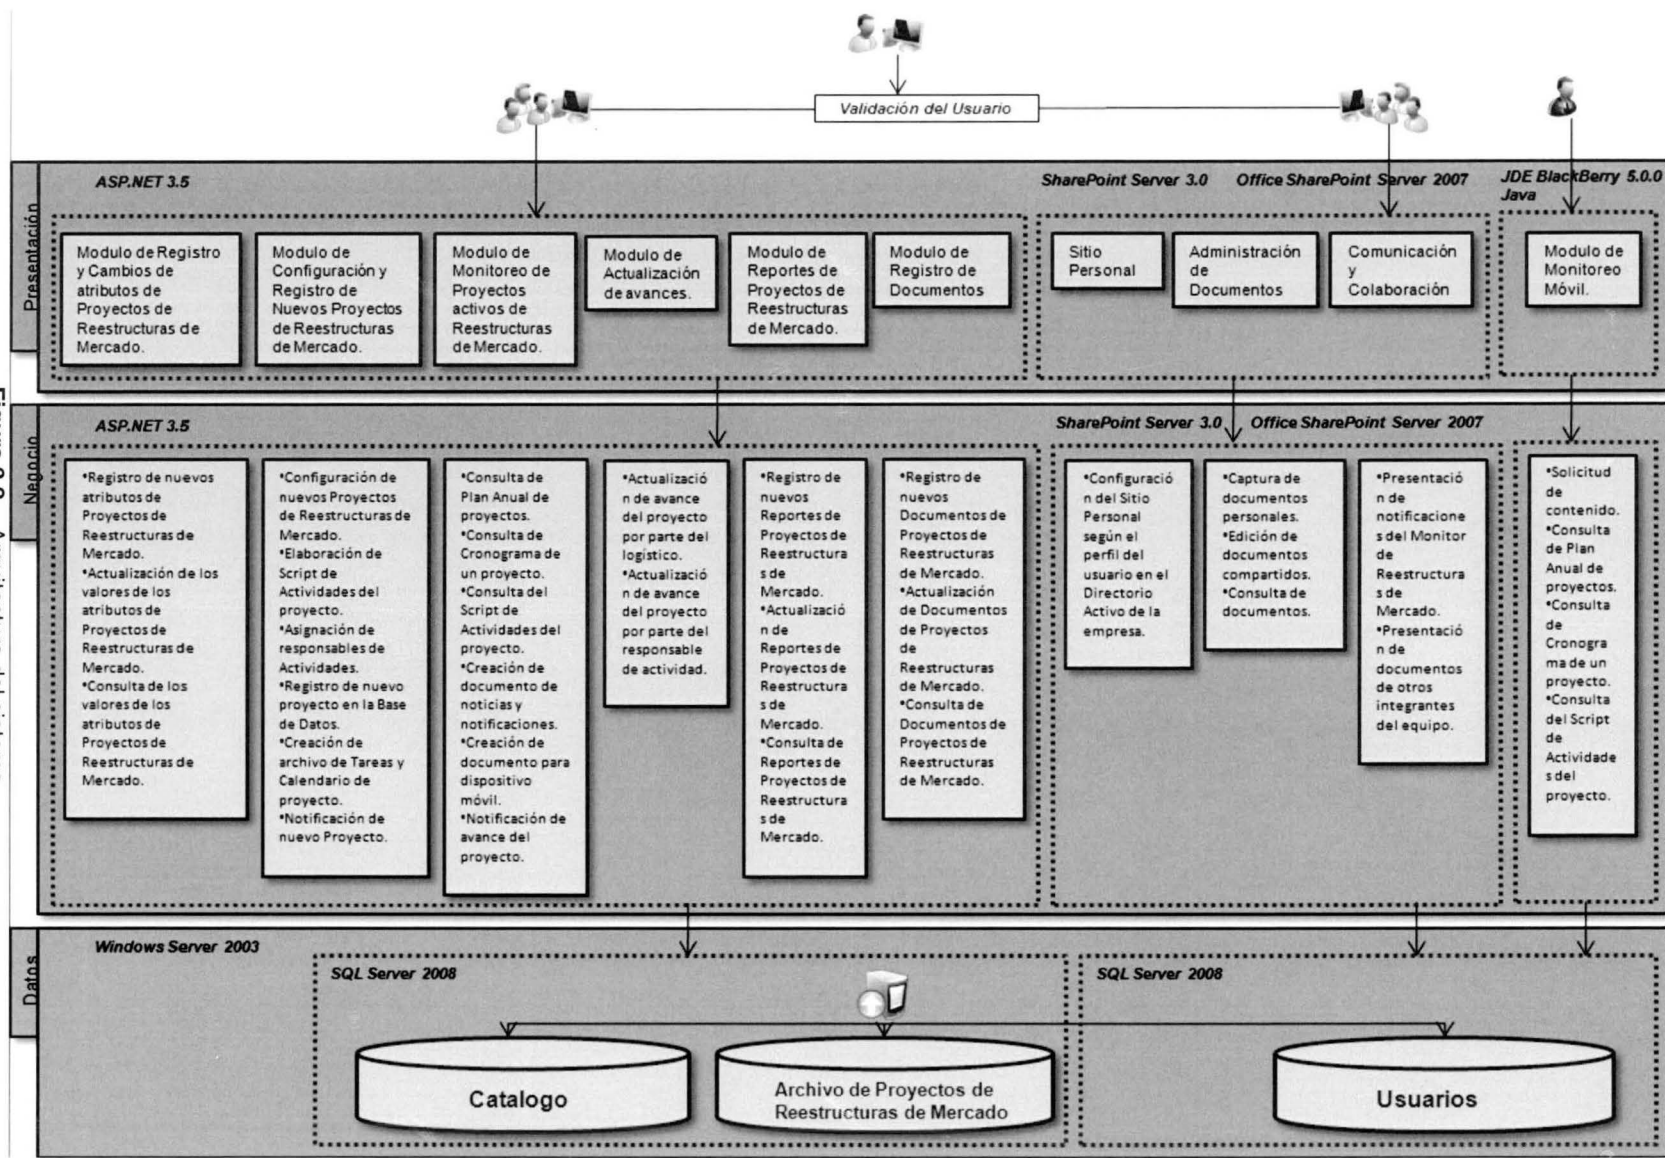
Validación del Usuario

Presentación

ASP.NET 3.5

SharePoint Server 3.0 Office SharePoint Server 2007

JDE BlackBerry 5.0.0 Java

Modulo de Registro y Cambios de atributos de Proyectos de Reestructuras de Mercado.

Modulo de Configuración y Registro de Nuevos Proyectos de Reestructuras de Mercado.

Modulo de Monitoreo de Proyectos activos de Reestructuras de Mercado.

Modulo de Actualización de avances.

Modulo de Reportes de Proyectos de Reestructuras de Mercado.

Modulo de Registro de Documentos

Sitio Personal

Administración de Documentos

Comunicación y Colaboración

Modulo de Monitoreo Móvil.

Negocio

ASP.NET 3.5

SharePoint Server 3.0 Office SharePoint Server 2007

•Registro de nuevos atributos de Proyectos de Reestructuras de Mercado.
•Actualización de los valores de los atributos de Proyectos de Reestructuras de Mercado.
•Consulta de los valores de los atributos de Proyectos de Reestructuras de Mercado.

•Configuración de nuevos Proyectos de Reestructuras de Mercado.
•Elaboración de Script de Actividades del proyecto.
•Asignación de responsables de Actividades.
•Registro de nuevo proyecto en la Base de Datos.
•Creación de archivo de Tareas y Calendario de proyecto.
•Notificación de nuevo Proyecto.

•Consulta de Plan Anual de proyectos.
•Consulta de Cronograma de un proyecto.
•Consulta del Script de Actividades del proyecto.
•Creación de documento de noticias y notificaciones.
•Creación de documento para dispositivo móvil.
•Notificación de avance del proyecto.

•Actualización de avance del proyecto por parte del logistico.
•Actualización de avance del proyecto por parte del responsable de actividad.

•Registro de nuevos Reportes de Proyectos de Reestructuras de Mercado.
•Actualización de Reportes de Proyectos de Reestructuras de Mercado.
•Consulta de Reportes de Proyectos de Reestructuras de Mercado.

•Registro de nuevos Documentos de Proyectos de Reestructuras de Mercado.
•Actualización de Documentos de Proyectos de Reestructuras de Mercado.
•Consulta de Documentos de Proyectos de Reestructuras de Mercado.

•Configuración del Sitio Personal según el perfil del usuario en el Directorio Activo de la empresa.

•Captura de documentos personales.
•Edición de documentos compartidos.
•Consulta de documentos.

•Presentación de notificaciones del Monitor de Reestructuras de Mercado.
•Presentación de documentos de otros integrantes del equipo.

•Solicitud de contenido.
•Consulta de Plan Anual de proyectos.
•Consulta de Cronograma de un proyecto.
•Consulta del Script de Actividades del proyecto.

Datos

Windows Server 2003

SQL Server 2008

SQL Server 2008

Catalogo

Archivo de Proyectos de Reestructuras de Mercado

Usuarios